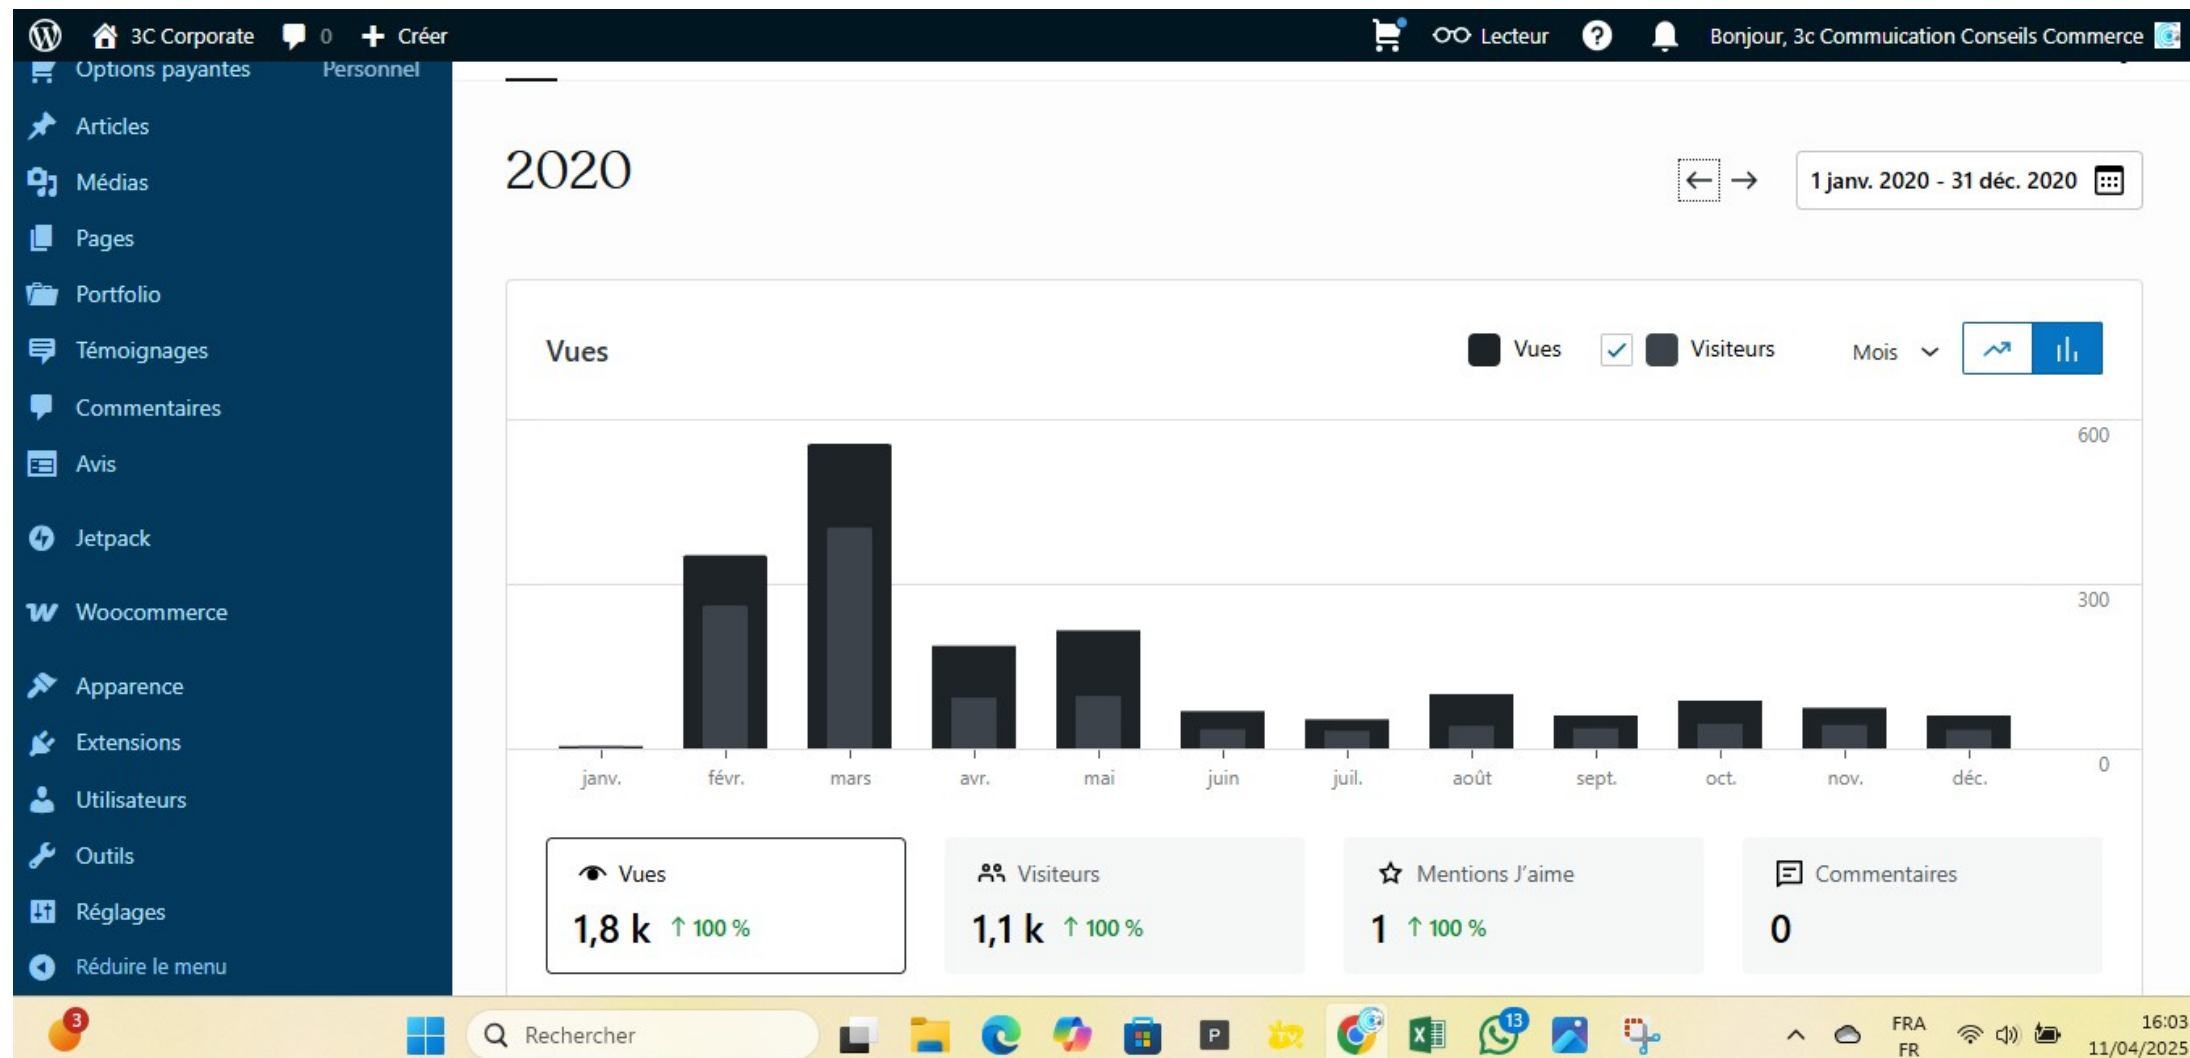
3C Corporate 0 Créer Lecteur Bonjour, 3c Commuication Conseils Commerce

Options payantes Personnel
Articles
Médias
Pages
Portfolio
Témoignages
Commentaires
Avis
Jetpack
Woocommerce
Apparence
Extensions
Utilisateurs
Outils
Réglages
Réduire le menu

2020

1 janv. 2020 - 31 déc. 2020

Vues

Vues Visiteurs Mois

600
300
0

janv. févr. mars avr. mai juin juil. août sept. oct. nov. déc.

Vues
1,8 k ↑ 100 %

Visiteurs
1,1 k ↑ 100 %

Mentions J'aime
1 ↑ 100 %

Commentaires
0

3 Rechercher 13 FRA FR 16:03 11/04/2025